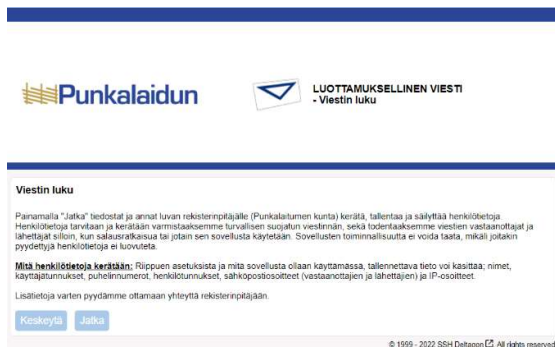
Punkalaidun

LUOTTAMUKSELLINEN VIESTI
- Viestin luku

Viestin luku

Painamalla "Jatka" tiedostat ja annat luvan rekisterinpitäjälle (Punkalaitumen kunta) kerätä, tallentaa ja säilyttää henkilötietoja. Henkilötietoja tarvitaan ja kerätään varmistaaksemme turvallisen suojatun viestinnän, sekä todentaaksemme viestien vastaanottajat ja lähettäjät silloin, kun salausratkaisua tai jotain sen sovellusta käytetään. Sovellusten toiminnallisuutta ei voida taata, mikäli joitakin pyydettyjä henkilötietoja ei luovuteta.

Mitä henkilötietoja kerätään: Riippuen asetuksista ja mitä sovellusta ollaan käyttämässä, tallennettava tieto voi kasittää; nimet, käyttäjätunnukset, puhelinnumerot, henkilötunnukset, sähköpostiosoitteet (vastaanottajien ja lähettäjien) ja IP-osoitteet.

Lisätietoja varten pyydämme ottamaan yhteyttä rekisterinpitäjään.

Keskeytä Jatka

© 1999 - 2022 SSH Deltagon. All rights reserved